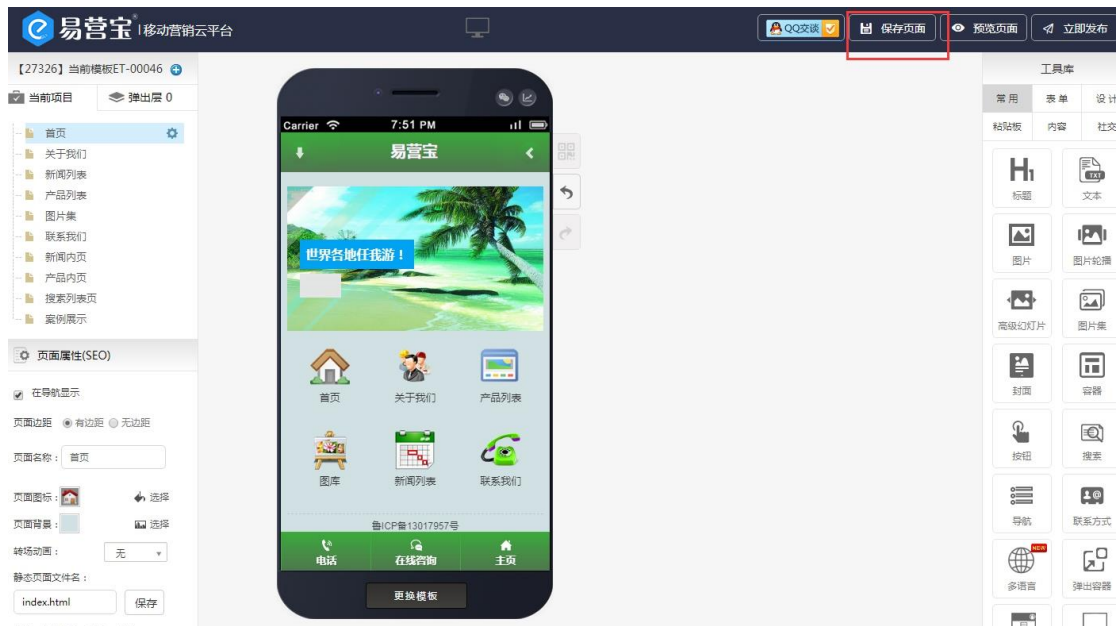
易营宝® | 移动营销云平台

QQ交谈 | 保存页面 | 预览页面 | 立即发布

【27326】当前模板ET-00046

当前项目 | 弹出层 0

首页
关于我们
新闻列表
产品列表
图片集
联系我们
新闻内页
产品内页
搜索列表页
案例展示

页面属性(SEO)

在导航显示

页面边距 有边距 无边距

页面名称： 首页

页面图标： 选择

页面背景： 选择

转场动画： 无

静态页面文件名：

index.html 保存

Carrier 7:51 PM

易营宝

世界各地任我游！

首页 | 关于我们 | 产品列表

图库 | 新闻列表 | 联系我们

鲁ICP备13017957号

电话 | 在线咨询 | 主页

更换模板

工具库

常用 | 表单 | 设计
粘贴板 | 内容 | 社交

标题 | 文本
图片 | 图片轮播
高级幻灯片 | 图片集
封面 | 容器
按钮 | 搜索
导航 | 联系方式
NEW
多语言 | 弹出容器